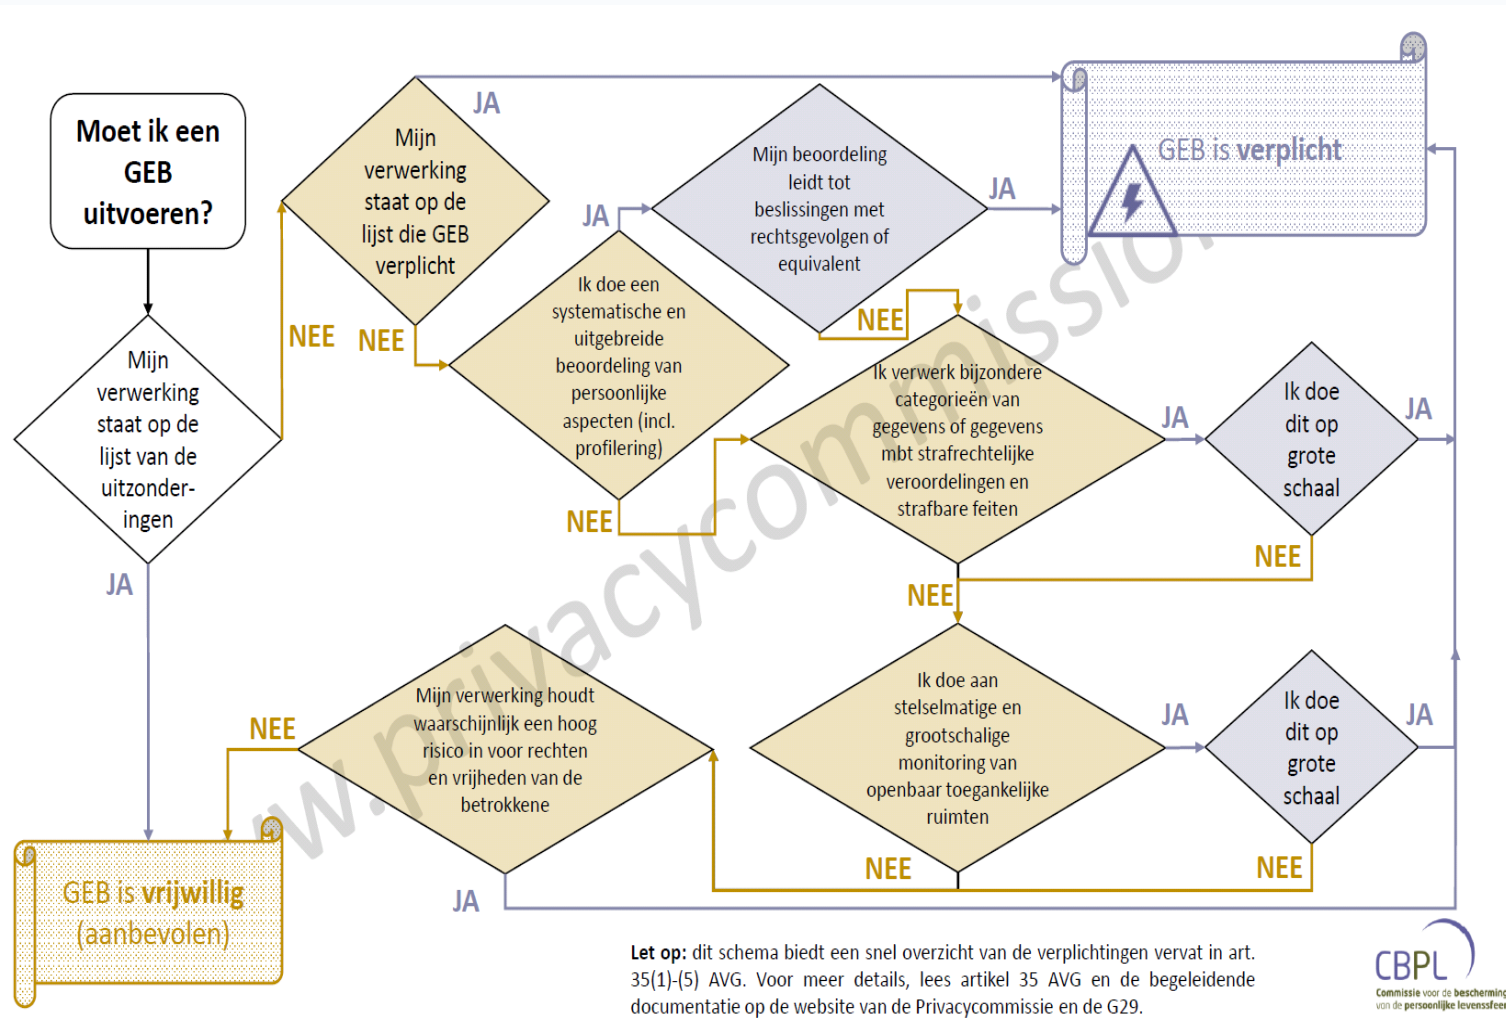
Moet ik een GEB uitvoeren?

Mijn verwerking staat op de lijst van de uitzonderingen

JA

NEE

Mijn verwerking staat op de lijst die GEB verplicht

JA

NEE

Ik doe een systematische en uitgebreide beoordeling van persoonlijke aspecten (incl. profilering)

JA

Mijn beoordeling leidt tot beslissingen met rechtsgevolgen of equivalent

JA

NEE

GEB is verplicht

NEE

Ik verwerk bijzondere categorieën van gegevens of gegevens mbt strafrechtelijke veroordelingen en strafbare feiten

JA

Ik doe dit op grote schaal

JA

NEE

NEE

Ik doe aan stelselmatige en grootschalige monitoring van openbaar toegankelijke ruimten

JA

Ik doe dit op grote schaal

JA

NEE

NEE

Mijn verwerking houdt waarschijnlijk een hoog risico in voor rechten en vrijheden van de betrokkene

NEE

JA

GEB is vrijwillig (aanbevolen)

www.privacycommission.

Let op: dit schema biedt een snel overzicht van de verplichtingen vervat in art. 35(1)-(5) AVG. Voor meer details, lees artikel 35 AVG en de begeleidende documentatie op de website van de Privacycommissie en de G29.

CBPL
Commissie voor de bescherming van de persoonlijke levenssfeer